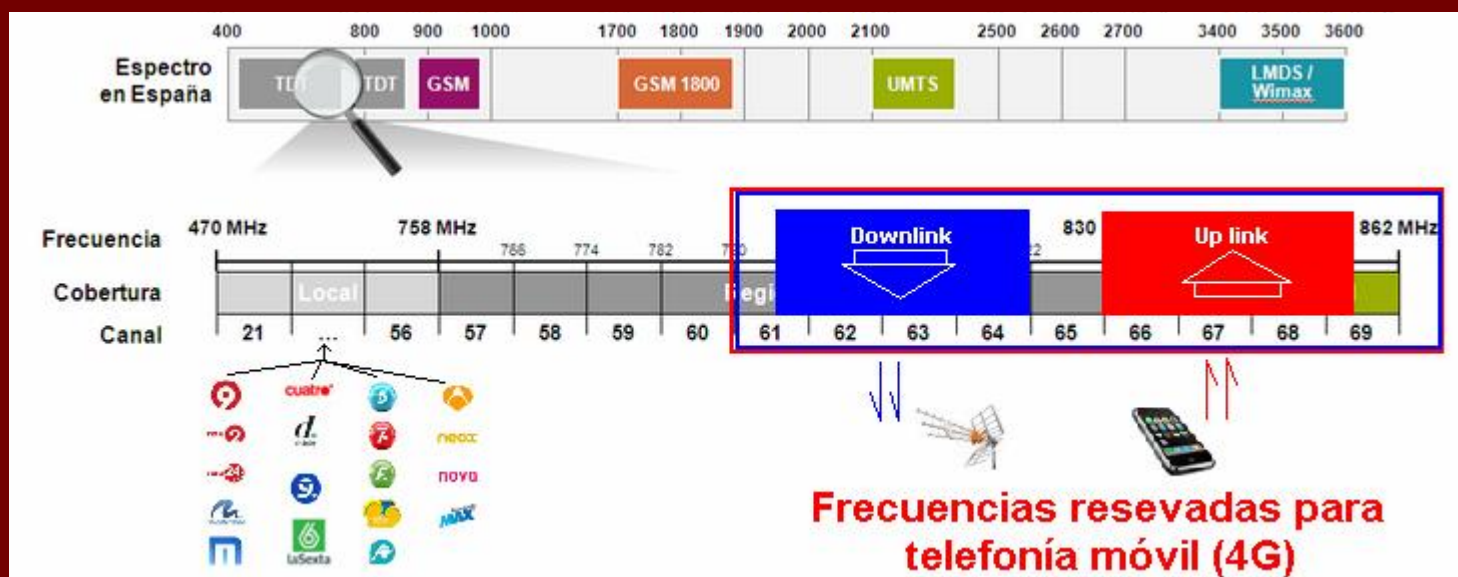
400 800 900 1000 1700 1800 1900 2000 2100 2500 2600 2700 3400 3500 3600

Espectro en España

TDT TDT GSM GSM 1800 UMTS LMDS / Wimax

Frecuencia 470 MHz 758 MHz 766 774 782 790 830 862 MHz

Downlink

Up link

Cobertura Local Regi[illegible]

Canal 21 ... 56 57 58 59 60 61 62 63 64 65 66 67 68 69

cuatro

neox

nova

laSexta

Frecuencias resevadas para telefonía móvil (4G)